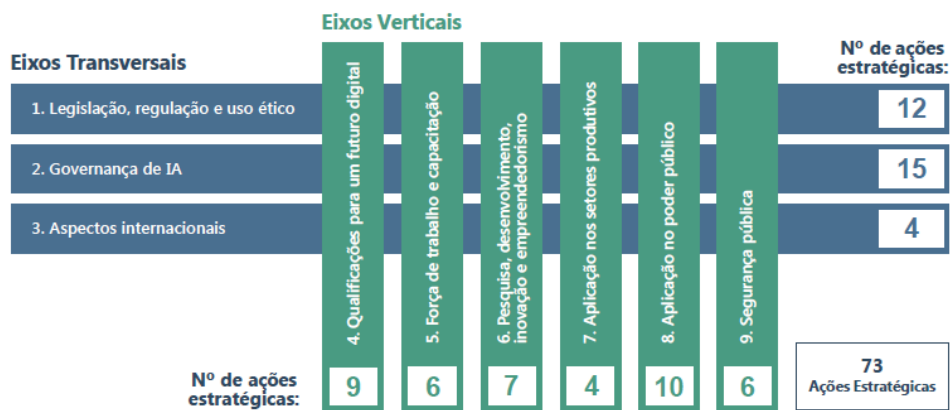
Eixos Verticais

Eixos Transversais

Nº de ações estratégicas:

1. Legislação, regulação e uso ético

12

2. Governança de IA

15

3. Aspectos internacionais

4

4. Qualificações para um futuro digital

5. Força de trabalho e capacitação

6. Pesquisa, desenvolvimento, inovação e empreendedorismo

7. Aplicação nos setores produtivos

8. Aplicação no poder público

9. Segurança pública

Nº de ações estratégicas:

9

6

7

4

10

6

73
Ações Estratégicas